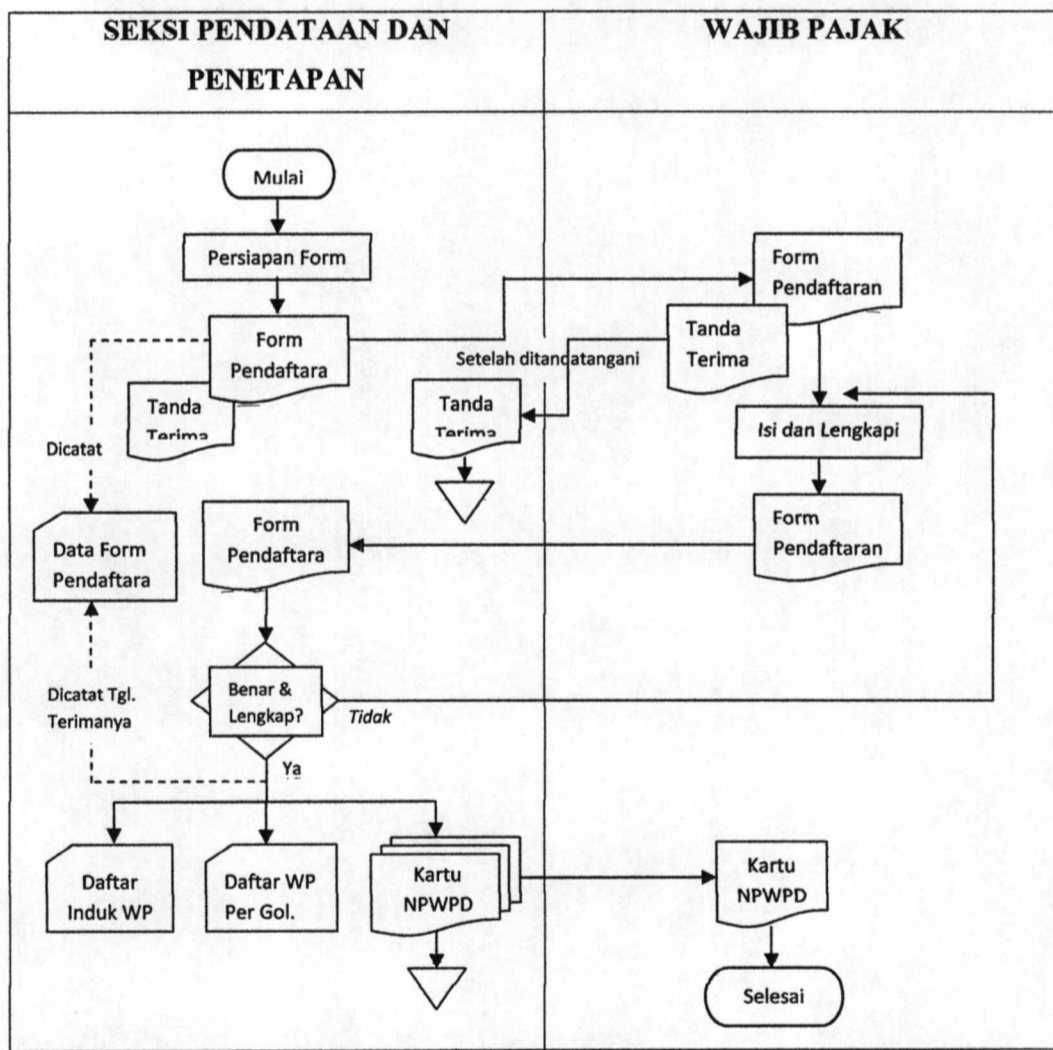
SEKSI PENDATAAN DAN PENETAPAN

WAJIB PAJAK

Mulai

Persiapan Form

Form Pendaftara

Tanda Terima

Dicatat

Setelah ditandatangani

Tanda Terima

Form Pendaftaran

Tanda Terima

Isi dan Lengkapi

Form Pendaftaran

Data Form Pendaftara

Form Pendaftara

Dicatat Tgl. Terimanya

Benar & Lengkap?

Tidak

Ya

Daftar Induk WP

Daftar WP Per Gol.

Kartu NPWPD

Kartu NPWPD

Selesai